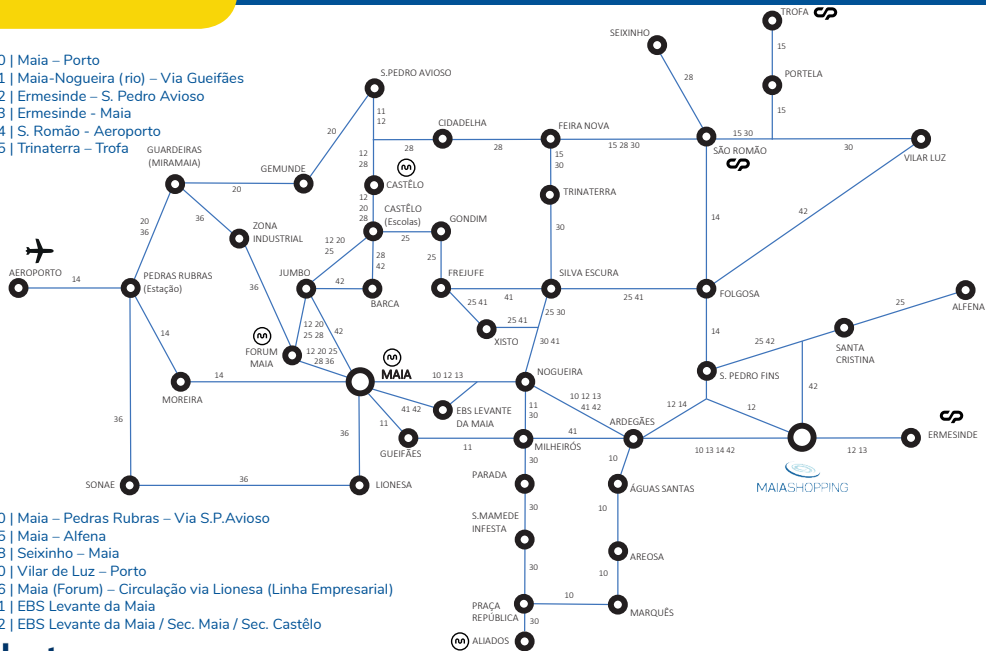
0 | Maia – Porto
1 | Maia-Nogueira (rio) – Via Gueifães
2 | Ermesinde – S. Pedro Avioso
3 | Ermesinde - Maia
4 | S. Romão - Aeroporto
5 | Trinaterra – Trofa

TROFA
15
PORTELA
15
SEIXINHO
28
S.PEDRO AVIOSO
11
12
20
CIDADELHA
28
FEIRA NOVA
28
15 28 30
15 30
SÃO ROMÃO
30
VILAR LUZ
GUARDEIRAS (MIRAMAIA)
20
GEMUNDE
12
28
CASTÊLO
15
30
TRINATERRA
12
20
28
CASTÊLO (Escolas)
GONDIM
25
20
36
36
ZONA INDUSTRIAL
12 20
25
28
42
30
14
42
AEROPORTO
14
PEDRAS RUBRAS (Estação)
JUMBO
42
BARCA
25
FREJUFE
41
SILVA ESCURA
25 41
FOLGOSA
25
ALFENA
36
25 41
25 41
XISTO
25 30
14
FORUM MAIA
12 20
25 28
42
12 20 25
28 36
14
30 41
25 42
SANTA CRISTINA
MAIA
10 12 13
NOGUEIRA
S. PEDRO FINS
42
MOREIRA
14
41 42
EBS LEVANTE DA MAIA
11
30
10 12 13
41 42
12 14
12
11
36
36
41
ARDEGÃES
ERMESINDE
GUEIFÃES
11
MILHEIRÓS
10
10 13 14 42
12 13
30
PARADA
ÁGUAS SANTAS
MAIASHOPPING
SONAE
36
LIONESA
30
10
S.MAMEDE INFESTA
AREOSA
30
10
PRAÇA REPÚBLICA
10
MARQUÊS
30
ALIADOS

0 | Maia – Pedras Rubras – Via S.P.Avioso
5 | Maia – Alfena
8 | Seixinho – Maia
0 | Vilar de Luz – Porto
6 | Maia (Forum) – Circulação via Lionesa (Linha Empresarial)
1 | EBS Levante da Maia
2 | EBS Levante da Maia / Sec. Maia / Sec. Castêlo